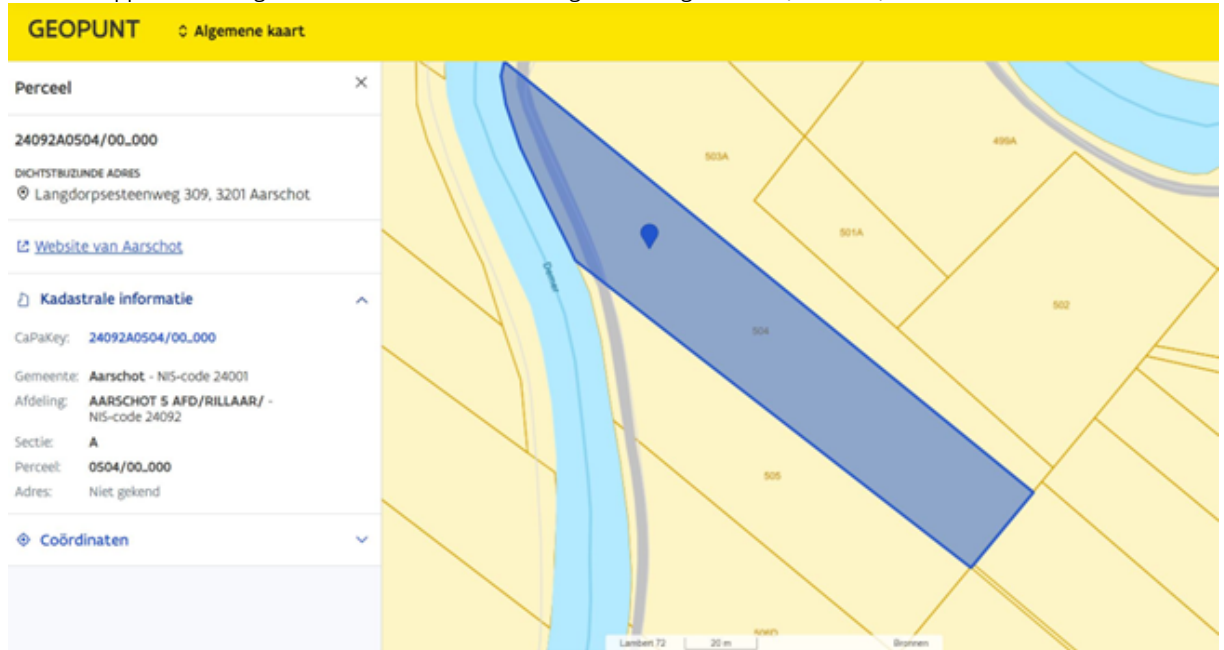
GEOPUNT Algemene kaart

Perceel

24092A0504/00_000

DICHTSTBIJZIJNDE ADRES
Langdorpsesteenweg 309, 3201 Aarschot

Website van Aarschot

Kadastrale informatie

CaPaKey: 24092A0504/00_000

Gemeente: Aarschot - NIS-code 24001
Afdeling: AARSCHOT 5 AFD/RILLAAR/ - NIS-code 24092
Sectie: A
Perceel: 0504/00_000
Adres: Niet gekend

Coördinaten

503A
499A
501A
502
504
505
506D
Demer

Lambert 72
20 m
Bronnen